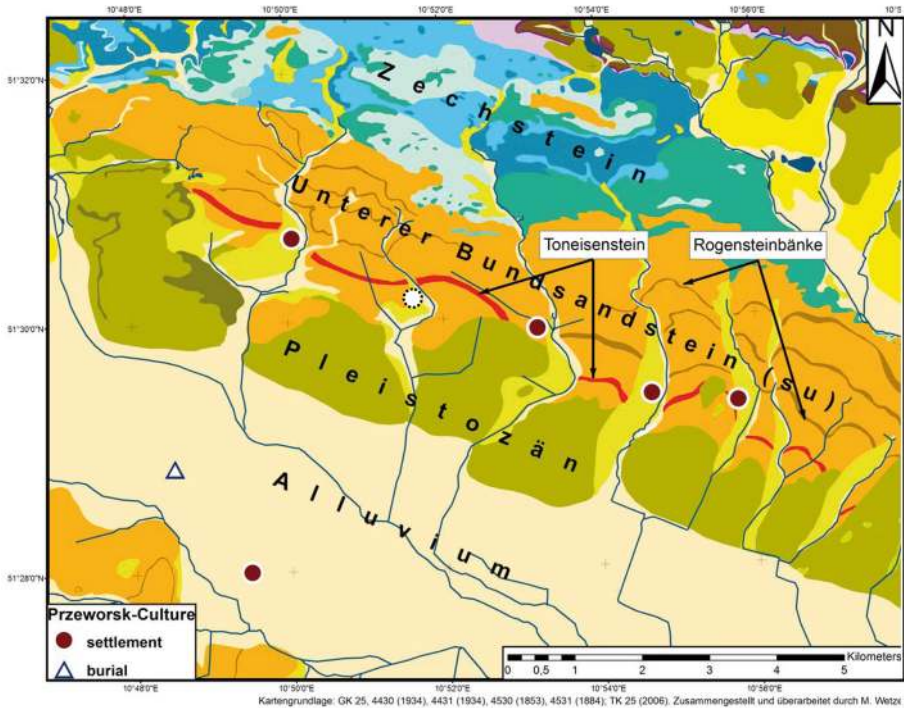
10°48'0"E 10°50'0"E 10°52'0"E 10°54'0"E 10°56'0"E 10°5

N

51°32'0"N

51°30'0"N

51°28'0"N

Zechstein

Unterer Bundsandstein (su)

Toneisenstein

Rogensteinbänke

Pleistozän

Alluvium

Przeworsk-Culture
settlement
burial

Kilometers
0 0,5 1 2 3 4 5

10°48'0"E 10°50'0"E 10°52'0"E 10°54'0"E 10°56'0"E

Kartengrundlage: GK 25, 4430 (1934), 4431 (1934), 4530 (1853), 4531 (1884); TK 25 (2006). Zusammengestellt und überarbeitet durch M. Wetze